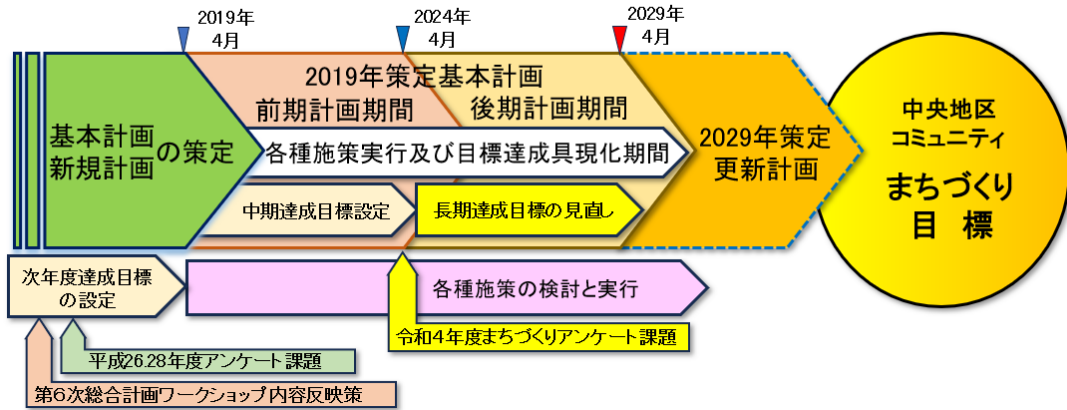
2019年
4月

2024年
4月

2029年
4月

基本計画
新規計画 の策定

2019年策定基本計画
前期計画期間 後期計画期間

各種施策実行及び目標達成具現化期間

中期達成目標設定

長期達成目標の見直し

2029年策定
更新計画

中央地区
コミュニティ
まちづくり
目 標

次年度達成目標
の設定

各種施策の検討と実行

令和4年度まちづくりアンケート課題

平成26.28年度アンケート課題

第6次総合計画ワークショップ内容反映策